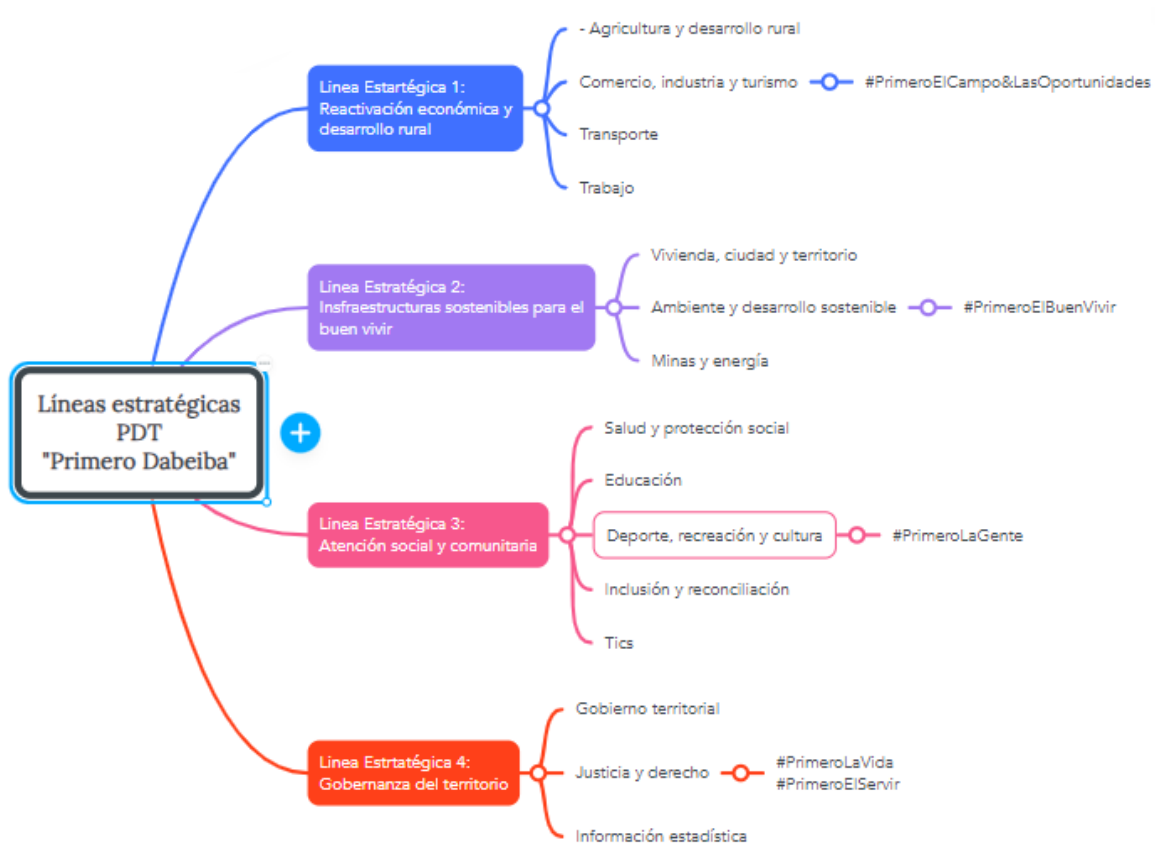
Líneas estratégicas
PDT
"Primero Dabeiba"

Linea Estartégica 1:
Reactivación económica y desarrollo rural

- Agricultura y desarrollo rural

Comercio, industria y turismo

#PrimeroElCampo&LasOportunidades

Transporte

Trabajo

Linea Estratégica 2:
Insfraestructuras sostenibles para el buen vivir

Vivienda, ciudad y territorio

Ambiente y desarrollo sostenible

#PrimeroElBuenVivir

Minas y energía

Linea Estratégica 3:
Atención social y comunitaria

Salud y protección social

Educación

Deporte, recreación y cultura

#PrimeroLaGente

Inclusión y reconciliación

Tics

Linea Estrtatégica 4:
Gobernanza del territorio

Gobierno territorial

Justicia y derecho

#PrimeroLaVida
#PrimeroElServir

Información estadística